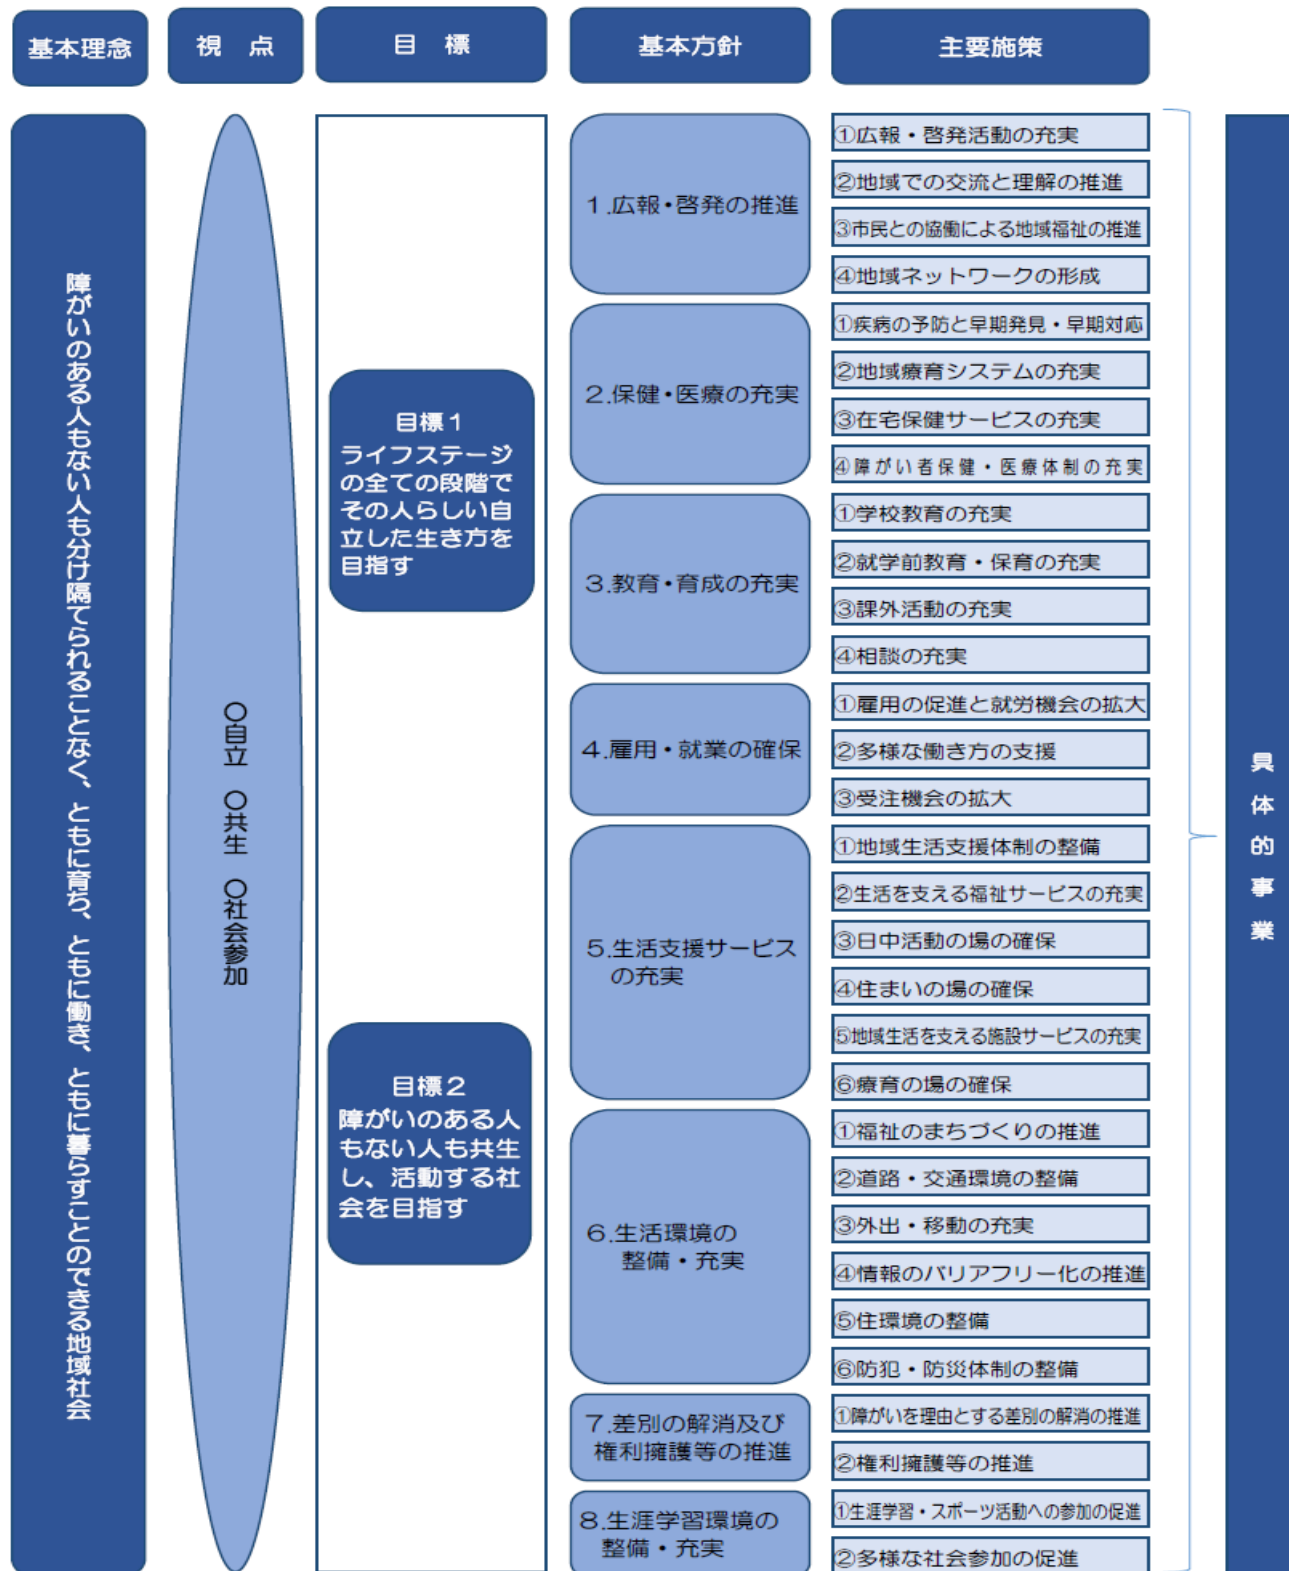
基本理念

視　点

目　標

基本方針

主要施策

障がいのある人もない人も分け隔てられることなく、ともに育ち、ともに働き、ともに暮らすことのできる地域社会

○自立　○共生　○社会参加

目標１
ライフステージの全ての段階でその人らしい自立した生き方を目指す

目標２
障がいのある人もない人も共生し、活動する社会を目指す

１.広報・啓発の推進

①広報・啓発活動の充実
②地域での交流と理解の推進
③市民との協働による地域福祉の推進
④地域ネットワークの形成

２.保健・医療の充実

①疾病の予防と早期発見・早期対応
②地域療育システムの充実
③在宅保健サービスの充実
④障がい者保健・医療体制の充実

３.教育・育成の充実

①学校教育の充実
②就学前教育・保育の充実
③課外活動の充実
④相談の充実

４.雇用・就業の確保

①雇用の促進と就労機会の拡大
②多様な働き方の支援
③受注機会の拡大

５.生活支援サービスの充実

①地域生活支援体制の整備
②生活を支える福祉サービスの充実
③日中活動の場の確保
④住まいの場の確保
⑤地域生活を支える施設サービスの充実
⑥療育の場の確保

６.生活環境の整備・充実

①福祉のまちづくりの推進
②道路・交通環境の整備
③外出・移動の充実
④情報のバリアフリー化の推進
⑤住環境の整備
⑥防犯・防災体制の整備

７.差別の解消及び権利擁護等の推進

①障がいを理由とする差別の解消の推進
②権利擁護等の推進

８.生涯学習環境の整備・充実

①生涯学習・スポーツ活動への参加の促進
②多様な社会参加の促進

具体的事業